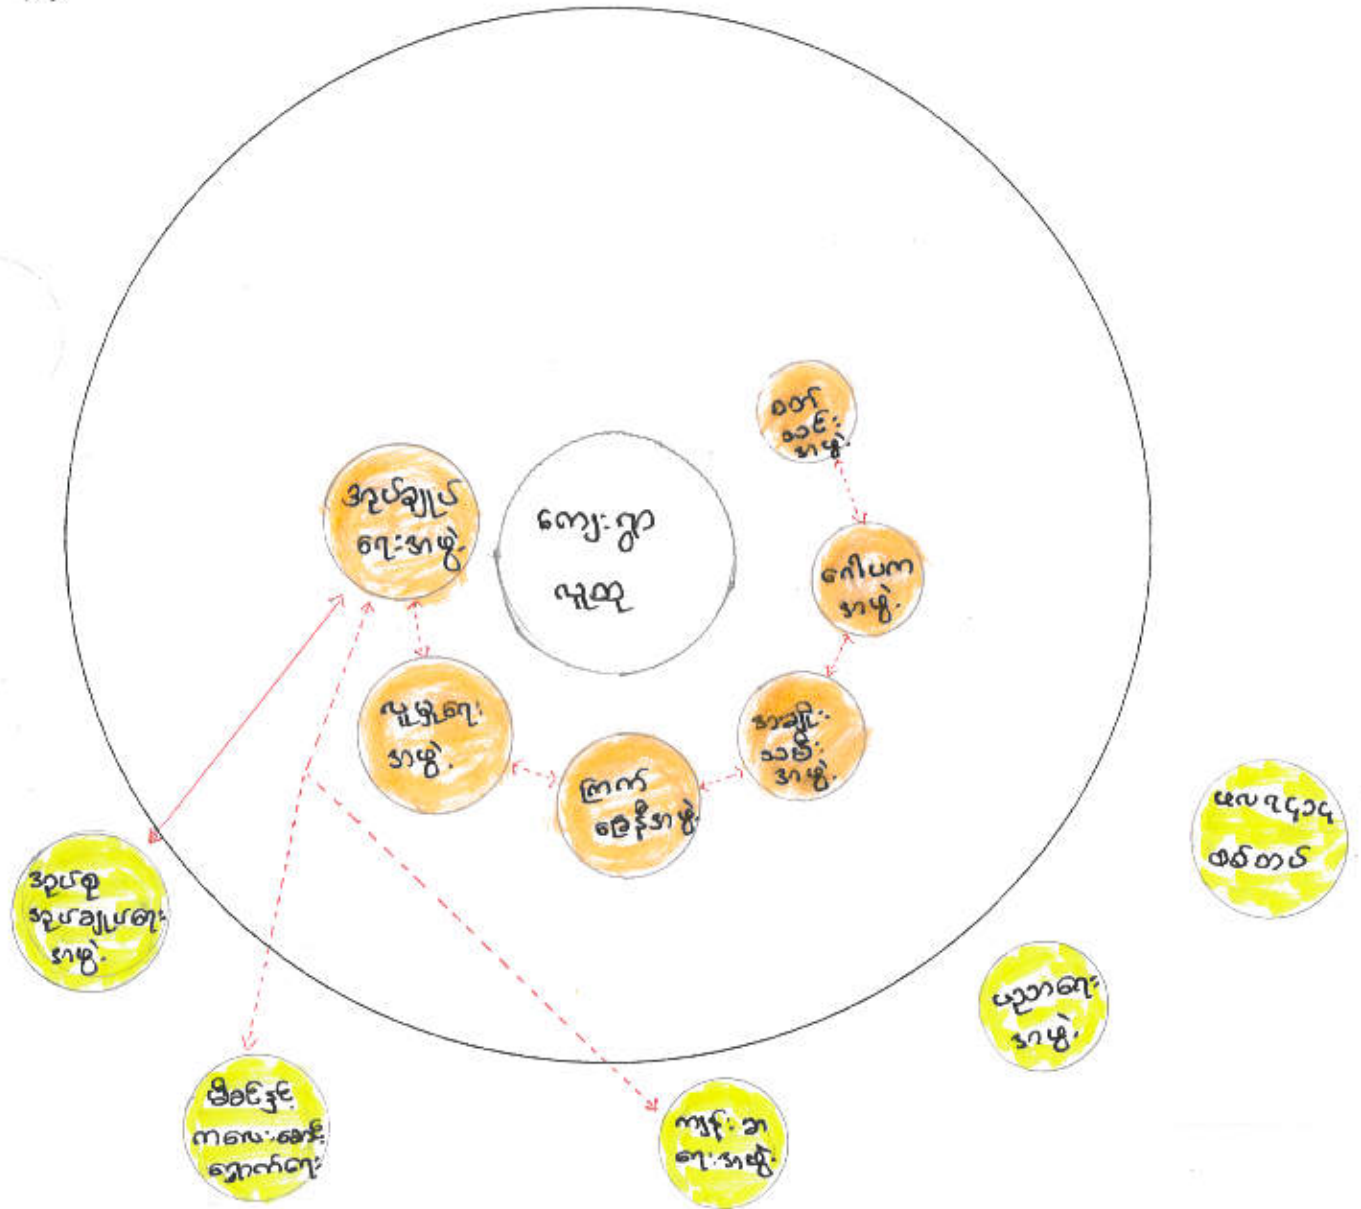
ဝတ် သင်း အဖွဲ့

အုပ်ချုပ် ရေးအဖွဲ့

ကျေးရွာ လူထု

ဂေါပက အဖွဲ့

လူမှုရေး အဖွဲ့

အမျိုး သမီး အဖွဲ့

ကြက် ခြေနီအဖွဲ့

မလေးရှား စစ်တပ်

အုပ်စု အုပ်ချုပ်ရေး အဖွဲ့

ပညာရေး အဖွဲ့

မြို့နယ် ကလေးစောင့် ရှောက်ရေး

ကျန်းမာ ရေးအဖွဲ့